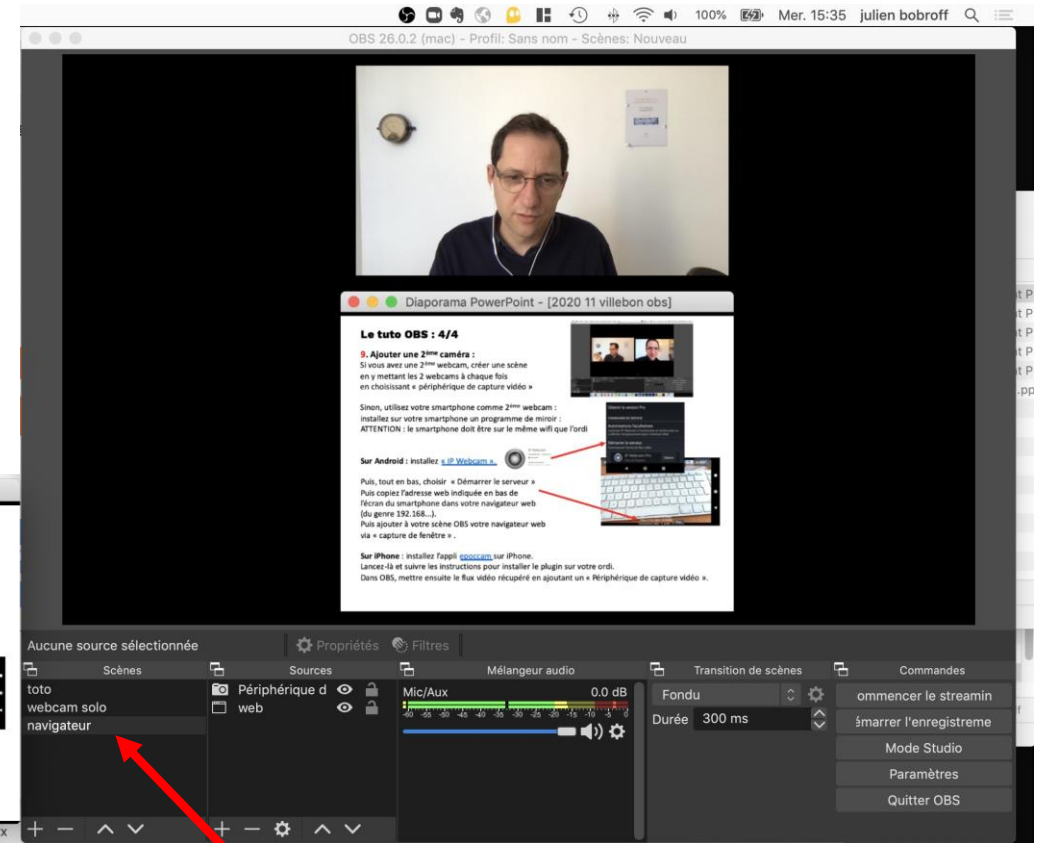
100% Mer. 15:35 julien bobroff

OBS 26.0.2 (mac) - Profil: Sans nom - Scènes: Nouveau

Diaporama PowerPoint - [2020 11 villebon obs]

Le tuto OBS : 4/4

9. Ajouter une 2ème caméra :
Si vous avez une 2ème webcam, créer une scène en y mettant les 2 webcams à chaque fois en choisissant « périphérique de capture vidéo »

Sinon, utilisez votre smartphone comme 2ème webcam : installez sur votre smartphone un programme de miroir :
ATTENTION : le smartphone doit être sur le même wifi que l'ordi

Sur Android : installez « IP Webcam ».

Puis, tout en bas, choisir « Démarrer le serveur »
Puis copiez l'adresse web indiquée en bas de l'écran du smartphone dans votre navigateur web (du genre 192.168...).
Puis ajouter à votre scène OBS votre navigateur web via « capture de fenêtre » .

Sur iPhone : installez l'appli epoccam sur iPhone.
Lancez-là et suivre les instructions pour installer le plugin sur votre ordi.
Dans OBS, mettre ensuite le flux vidéo récupéré en ajoutant un « Périphérique de capture vidéo ».

Aucune source sélectionnée
Propriétés
Filtres

Scènes
toto
webcam solo
navigateur

Sources
Périphérique d
web

Mélangeur audio
Mic/Aux
0.0 dB
-60 -55 -50 -45 -40 -35 -30 -25 -20 -15 -10 -5 0

Transition de scènes
Fondu
Durée 300 ms

Commandes
ommencer le streamin
émarrer l'enregistreme
Mode Studio
Paramètres
Quitter OBS